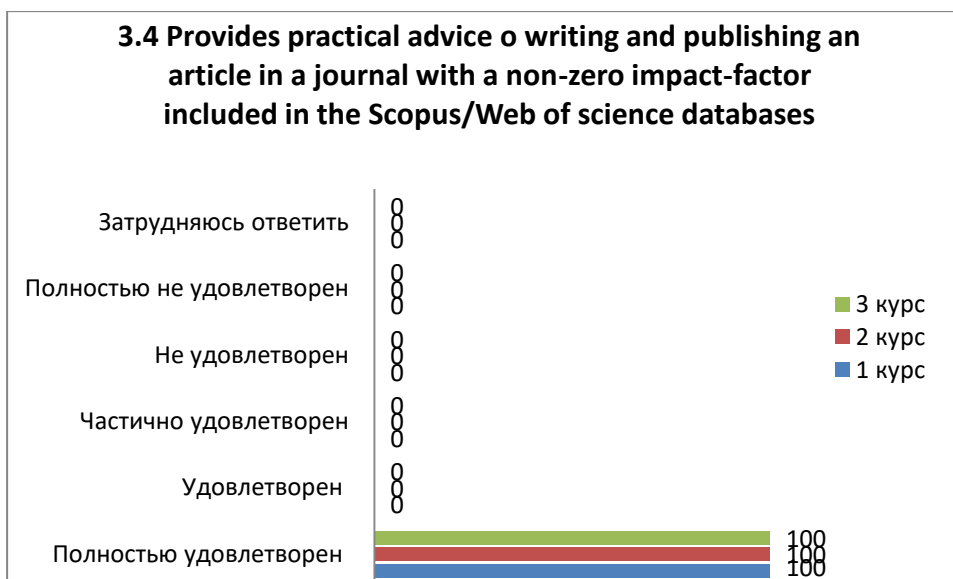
3.4 Provides practical advice o writing and publishing an article in a journal with a non-zero impact-factor included in the Scopus/Web of science databases

Затрудняюсь ответить 0 0 0

Полностью не удовлетворен 0 0 0

Не удовлетворен 0 0 0

Частично удовлетворен 0 0 0

Удовлетворен 0 0 0

Полностью удовлетворен 100 100 100

3 курс
2 курс
1 курс